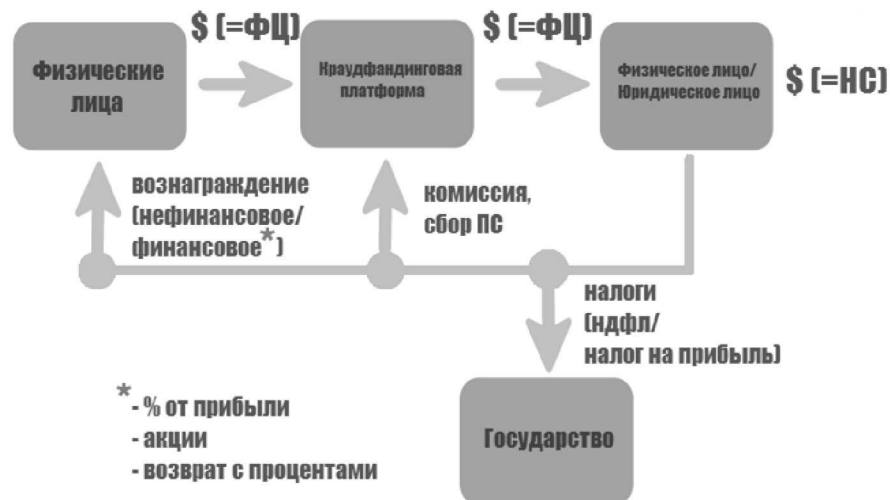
Физические лица

$ (=ФЦ)

Краудфандинговая платформа

$ (=ФЦ)

Физическое лицо/ Юридическое лицо

$ (=НС)

вознаграждение (нефинансовое/ финансовое*)

комиссия, сбор ПС

налоги (ндфл/ налог на прибыль)

* - % от прибыли
- акции
- возврат с процентами

Государство